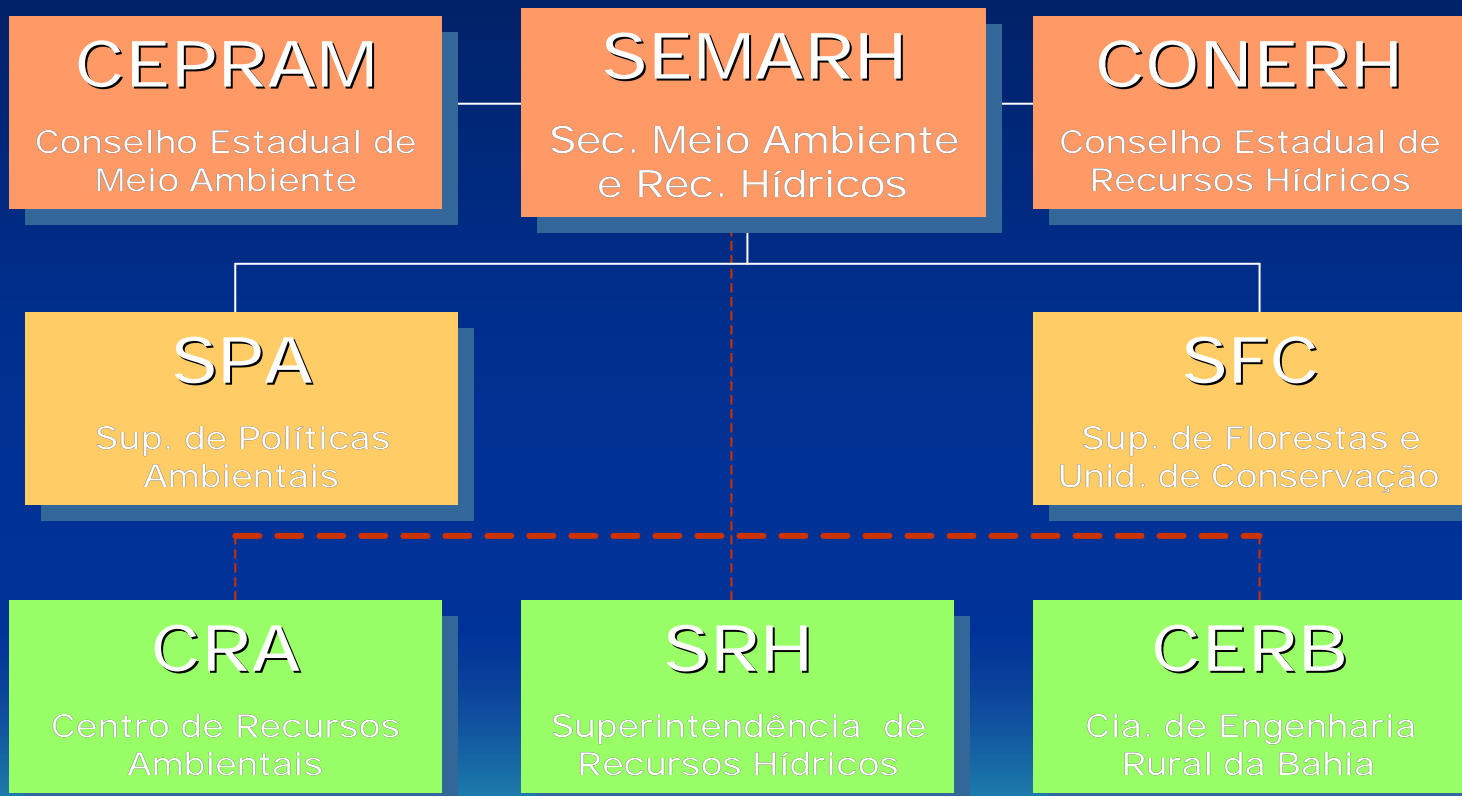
CEPRAM
Conselho Estadual de Meio Ambiente

SEMARH
Sec. Meio Ambiente e Rec. Hídricos

CONERH
Conselho Estadual de Recursos Hídricos

SPA
Sup. de Políticas Ambientais

SFC
Sup. de Florestas e Unid. de Conservação

CRA
Centro de Recursos Ambientais

SRH
Superintendência de Recursos Hídricos

CERB
Cia. de Engenharia Rural da Bahia